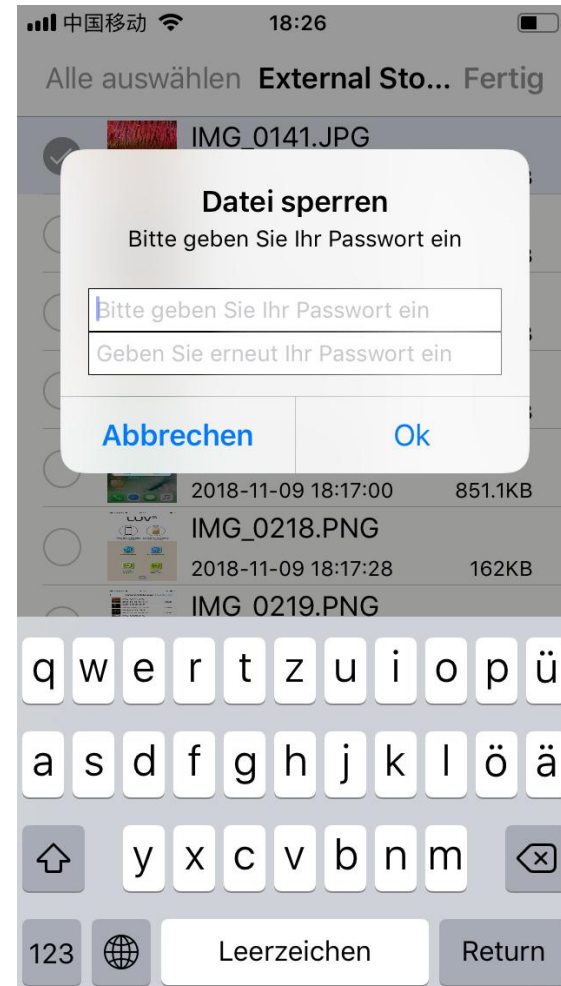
中国移动 18:26

Alle auswählen External Sto... Fertig

IMG_0141.JPG

Datei sperren

Bitte geben Sie Ihr Passwort ein

Bitte geben Sie Ihr Passwort ein

Geben Sie erneut Ihr Passwort ein

Abbrechen Ok

2018-11-09 18:17:00 851.1KB

IMG_0218.PNG

2018-11-09 18:17:28 162KB

IMG_0219.PNG

q w e r t z u i o p ü

a s d f g h j k l ö ä

y x c v b n m

123 Leerzeichen Return